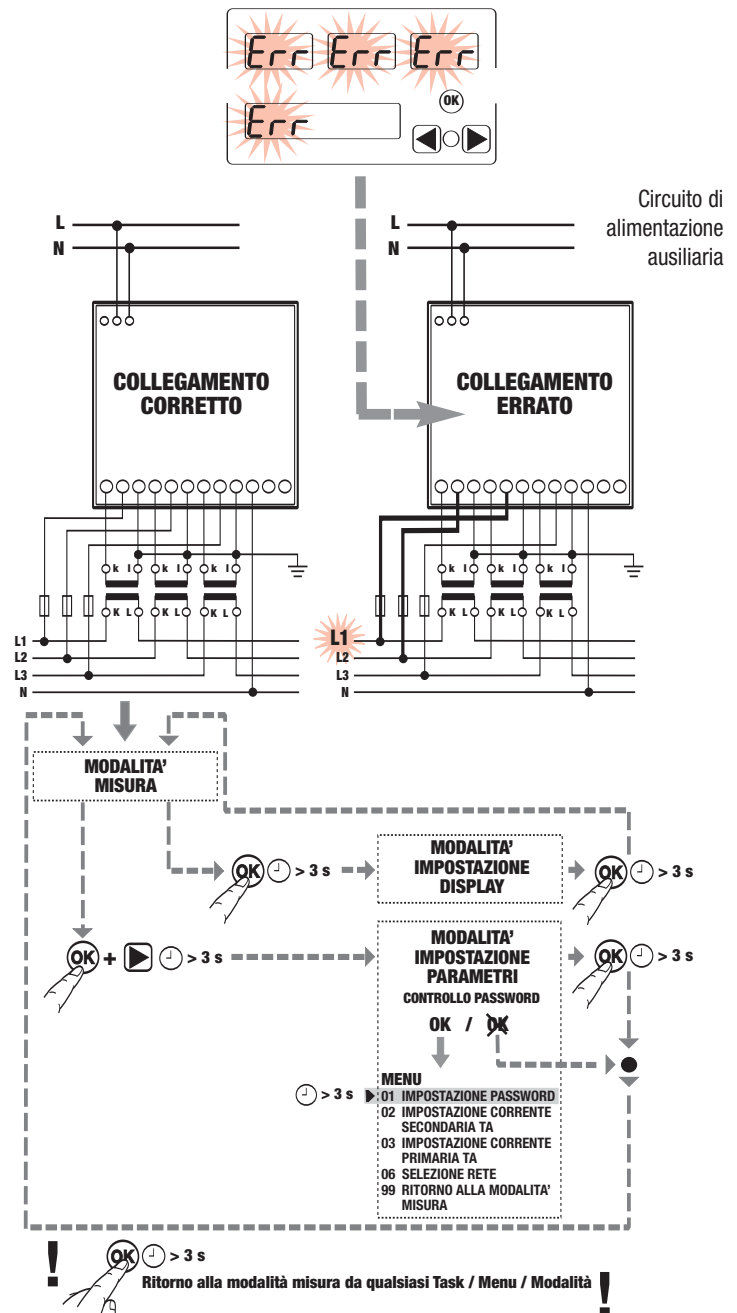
Err Err Err
Err
OK

Circuito di alimentazione ausiliaria

L
N

COLLEGAMENTO CORRETTO

k l k l k l
K L K L K L

L1
L2
L3
N

L
N

COLLEGAMENTO ERRATO

k l k l k l
K L K L K L

L1
L2
L3
N

MODALITA' MISURA

OK > 3 s

MODALITA' IMPOSTAZIONE DISPLAY

OK > 3 s

OK + ▶ > 3 s

MODALITA' IMPOSTAZIONE PARAMETRI
CONTROLLO PASSWORD

OK / OK

OK > 3 s

> 3 s

MENU
01 IMPOSTAZIONE PASSWORD
02 IMPOSTAZIONE CORRENTE SECONDARIA TA
03 IMPOSTAZIONE CORRENTE PRIMARIA TA
06 SELEZIONE RETE
99 RITORNO ALLA MODALITA' MISURA

!
OK > 3 s
Ritorno alla modalità misura da qualsiasi Task / Menu / Modalità
!